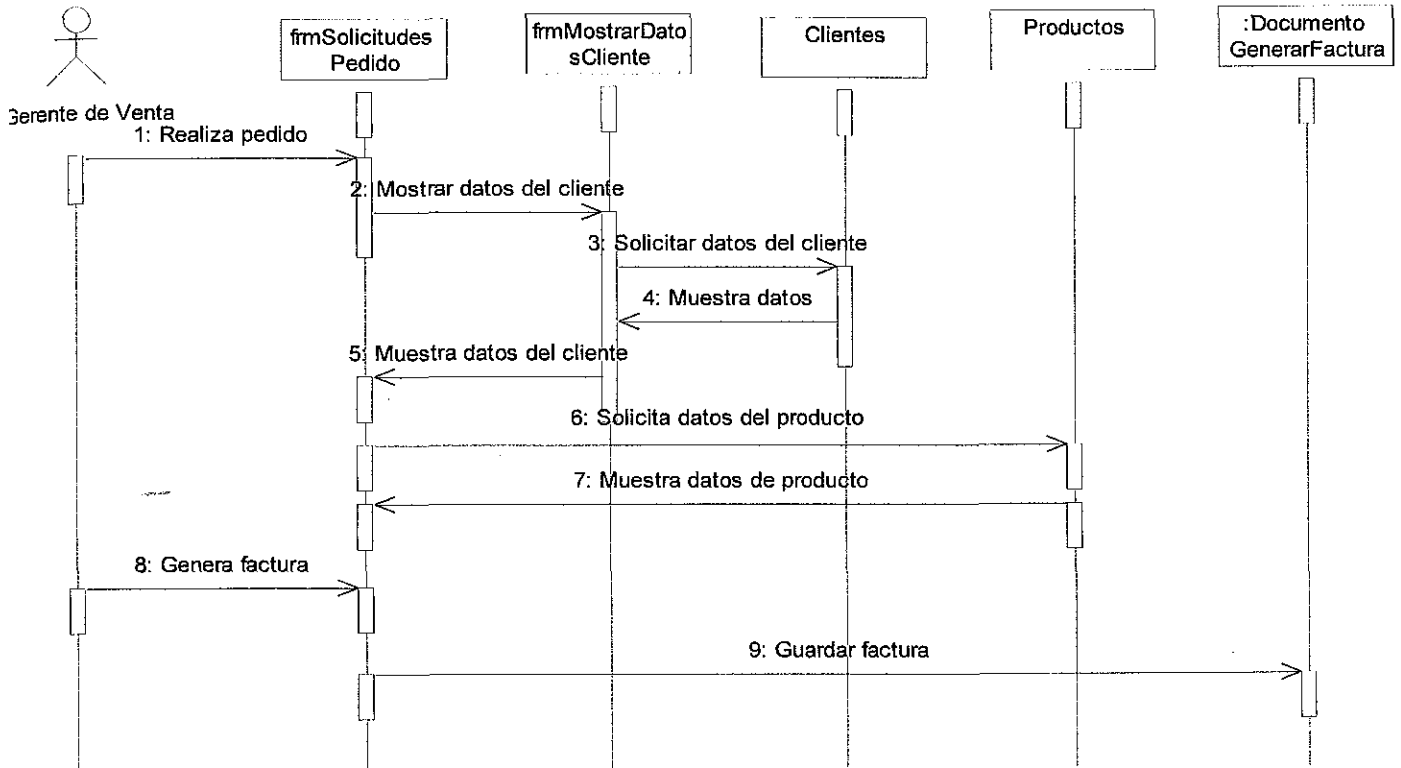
frmSolicitudes Pedido

frmMostrarDato sCliente

Clientes

Productos

:Documento GenerarFactura

Gerente de Venta

1: Realiza pedido

2: Mostrar datos del cliente

3: Solicitar datos del cliente

4: Muestra datos

5: Muestra datos del cliente

6: Solicita datos del producto

7: Muestra datos de producto

8: Genera factura

9: Guardar factura